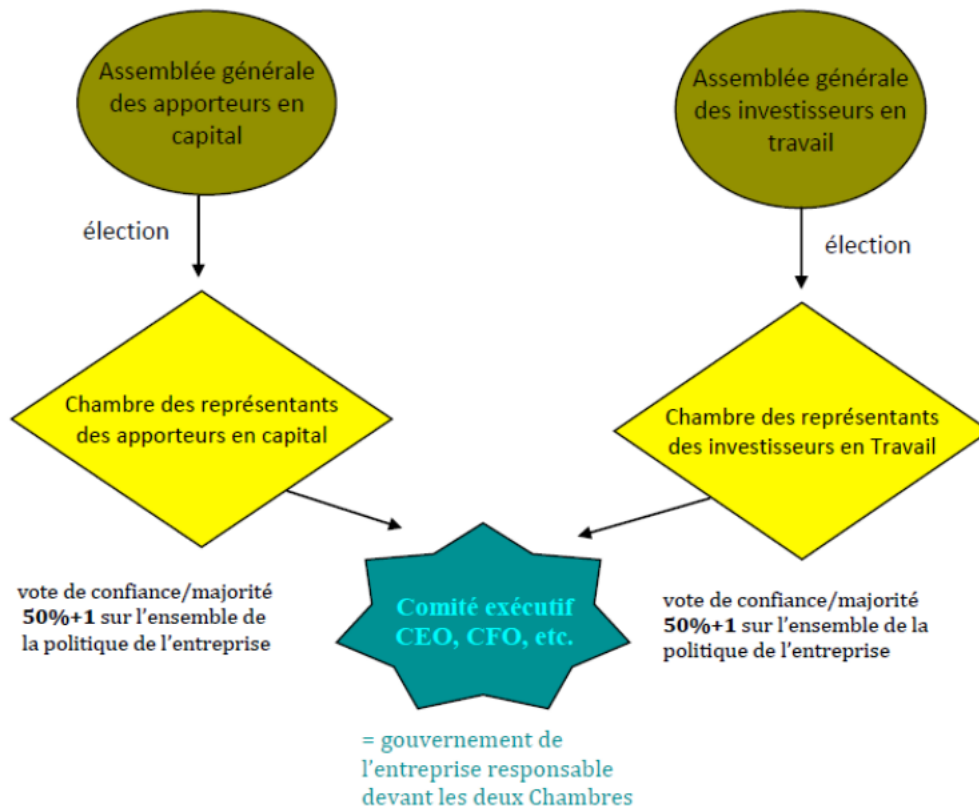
Assemblée générale des apporteurs en capital

Assemblée générale des investisseurs en travail

élection

élection

Chambre des représentants des apporteurs en capital

Chambre des représentants des investisseurs en Travail

vote de confiance/majorité **50%+1** sur l'ensemble de la politique de l'entreprise

Comité exécutif CEO, CFO, etc.

vote de confiance/majorité **50%+1** sur l'ensemble de la politique de l'entreprise

= gouvernement de l'entreprise responsable devant les deux Chambres